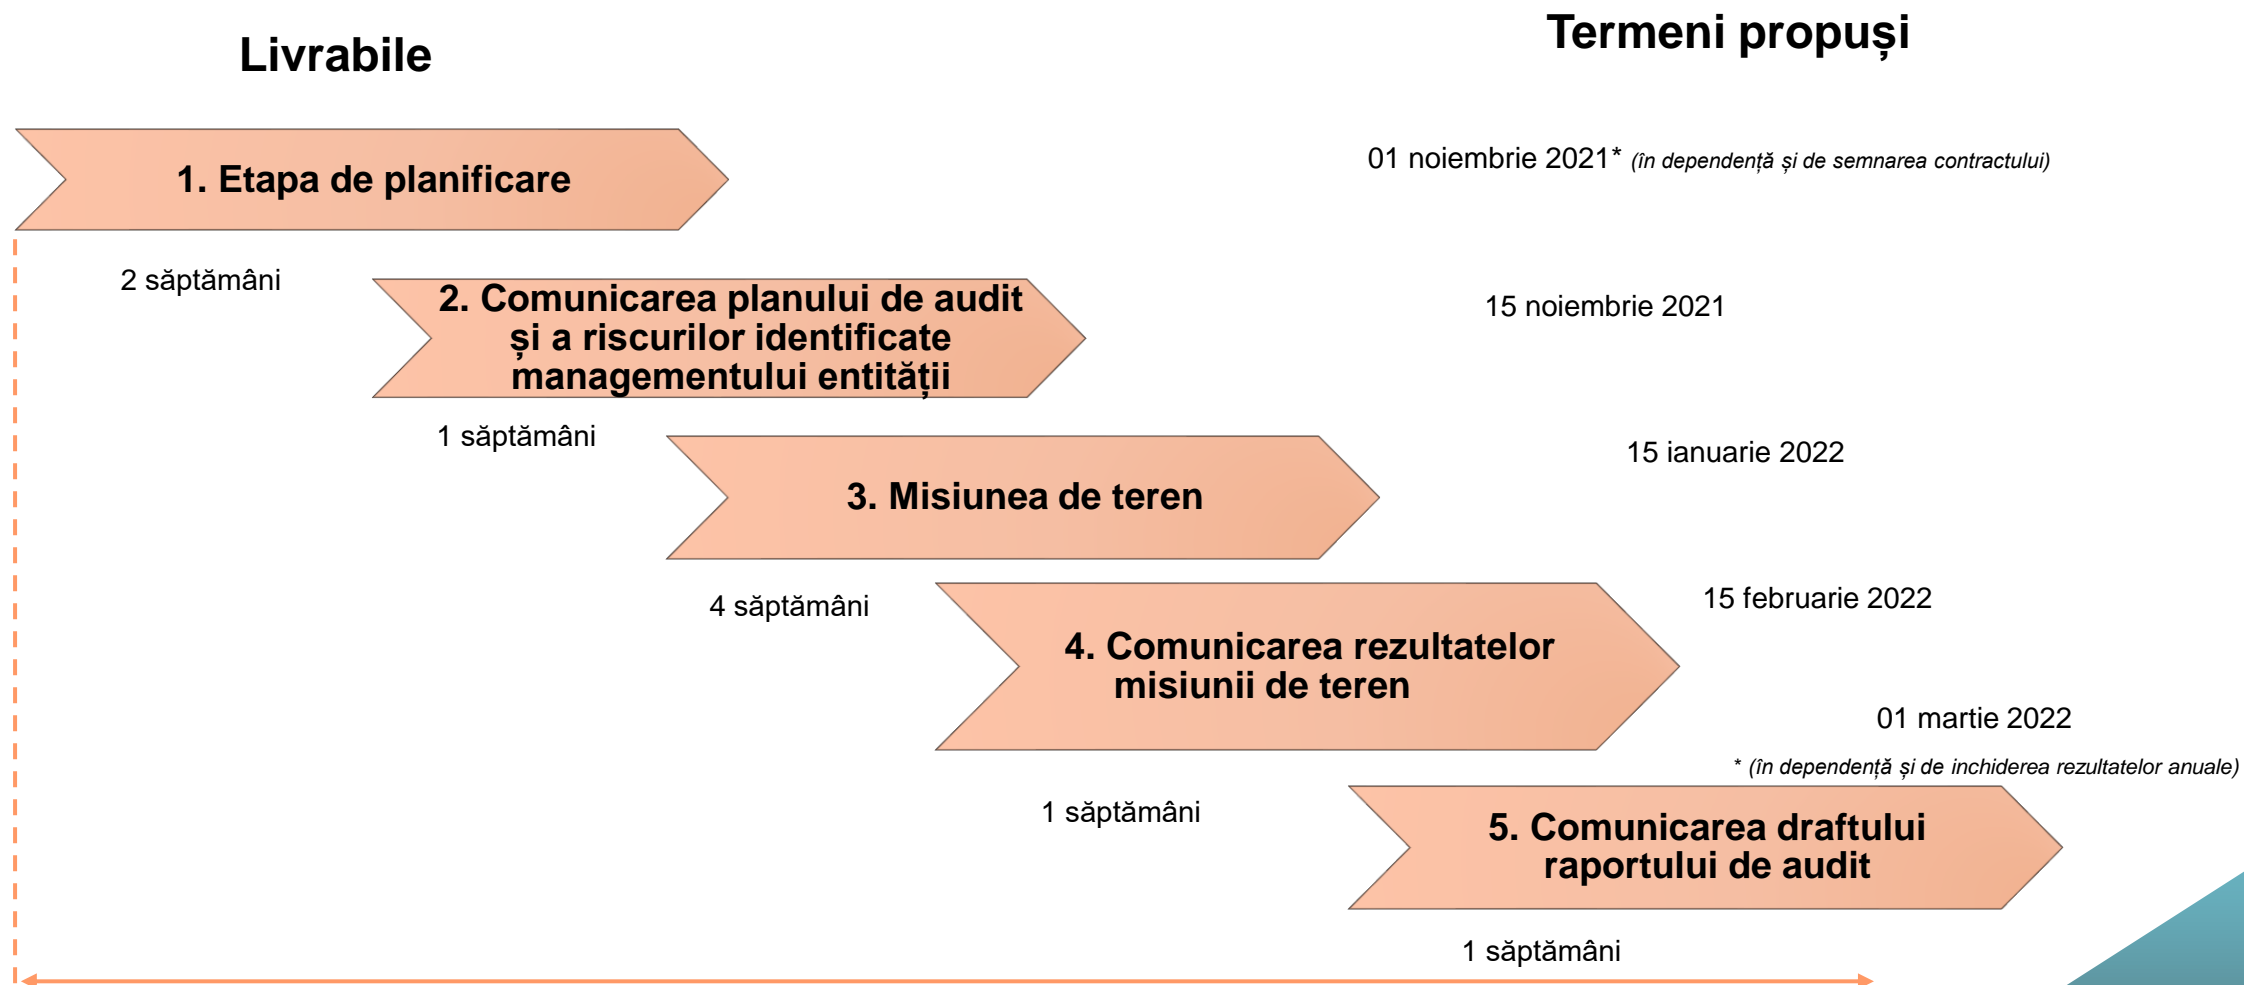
Livrabile

Termeni propuși

1. Etapa de planificare

01 noiembrie 2021* (în dependență și de semnarea contractului)

2 săptămâni

2. Comunicarea planului de audit și a riscurilor identificate managementului entității

15 noiembrie 2021

1 săptămâni

3. Misiunea de teren

15 ianuarie 2022

4 săptămâni

15 februarie 2022

4. Comunicarea rezultatelor misiunii de teren

01 martie 2022

* (în dependență și de inchiderea rezultatelor anuale)

1 săptămâni

5. Comunicarea draftului raportului de audit

1 săptămâni